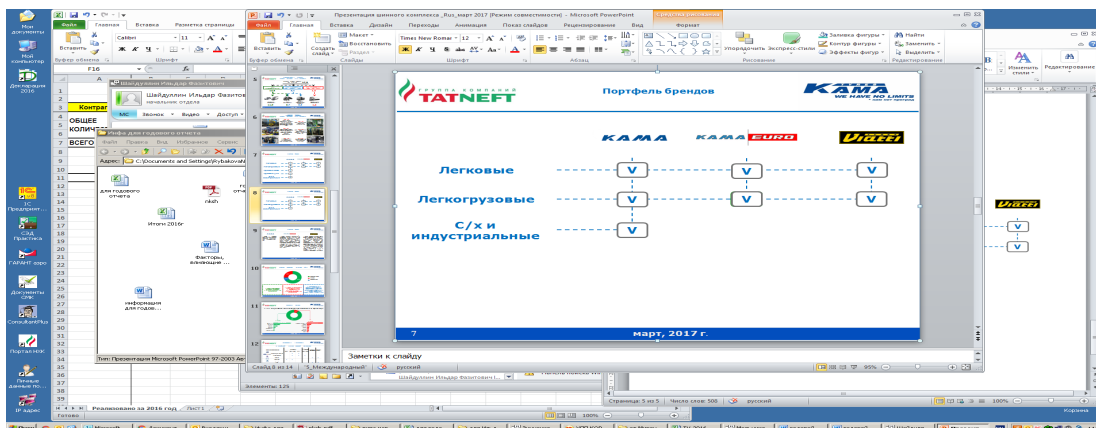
Мои документы

Мой компьютер

Декларация 2016

1С Предприятие

СЭД Практика

ГАРАНТ аэро

Документы СМК

ConsultantPlus

Портал НКК

Личные данные по...

IP адрес

Файл Главная Вставка Разметка страницы

Calibri 11

Вставить

Буфер обмена Шрифт

F16

Шайдуллин Ильдар Фазитович

Шайдуллин Ильдар Фазитович
начальник отдела

Контра

ОБЩЕЕ КОЛИЧЕ

ВСЕГО

Инфо для годового отчета

Файл Правка Вид Избранное Сервис

Адрес: C:\Documents and Settings\Rybakova\

для годового отчета

nksh

Итоги 2016г

Факторы, влияющие ...

информация для годов...

Тип: Презентация Microsoft PowerPoint 97-2003 Ав

Реализовано за 2016 год Лист1

Готово

Презентация шинного комплекса_Rus_март 2017 [Режим совместимости] - Microsoft PowerPoint

Средства рисования

Файл Главная Вставка Дизайн Переходы Анимация Показ слайдов Рецензирование Вид Формат

Макет Восстановить Раздел

Создать слайд

Буфер обмена Слайды Шрифт Абзац Рисование Редактирование

Times New Roman 12

Упорядочить Экспресс-стили

Заливка фигуры Контур фигуры Эффекты фигур

Найти Заменить Выделить

группа компаний TATNEFT

Портфель брендов

KAMA WE HAVE NO LIMITS

KAMA KAMA EURO VIATTI

Легковые

Легкогрузовые

С/х и индустриальные

V

7

март, 2017 г.

Заметки к слайду

Слайд 8 из 14 "5_Международный" русский

Элементов: 125

Страница: 5 из 5 Число слов: 508 русский

100%

95%

Изменить стили Редактирование

VIATTI

V

Корзина